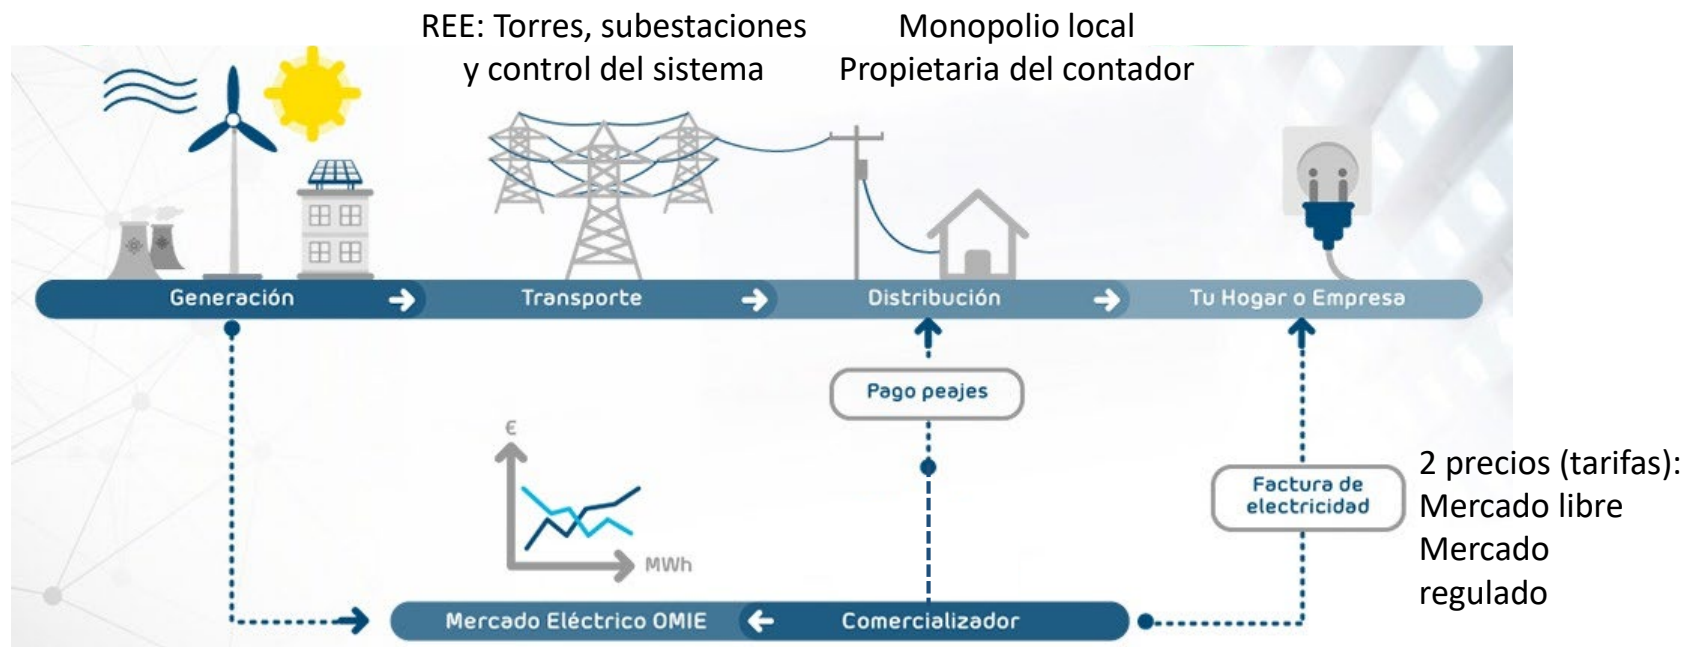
REE: Torres, subestaciones y control del sistema

Monopolio local
Propietaria del contador

Generación
Transporte
Distribución
Tu Hogar o Empresa

Pago peajes

€
MWh

Factura de electricidad

2 precios (tarifas):
Mercado libre
Mercado regulado

Mercado Eléctrico OMIE
Comercializador